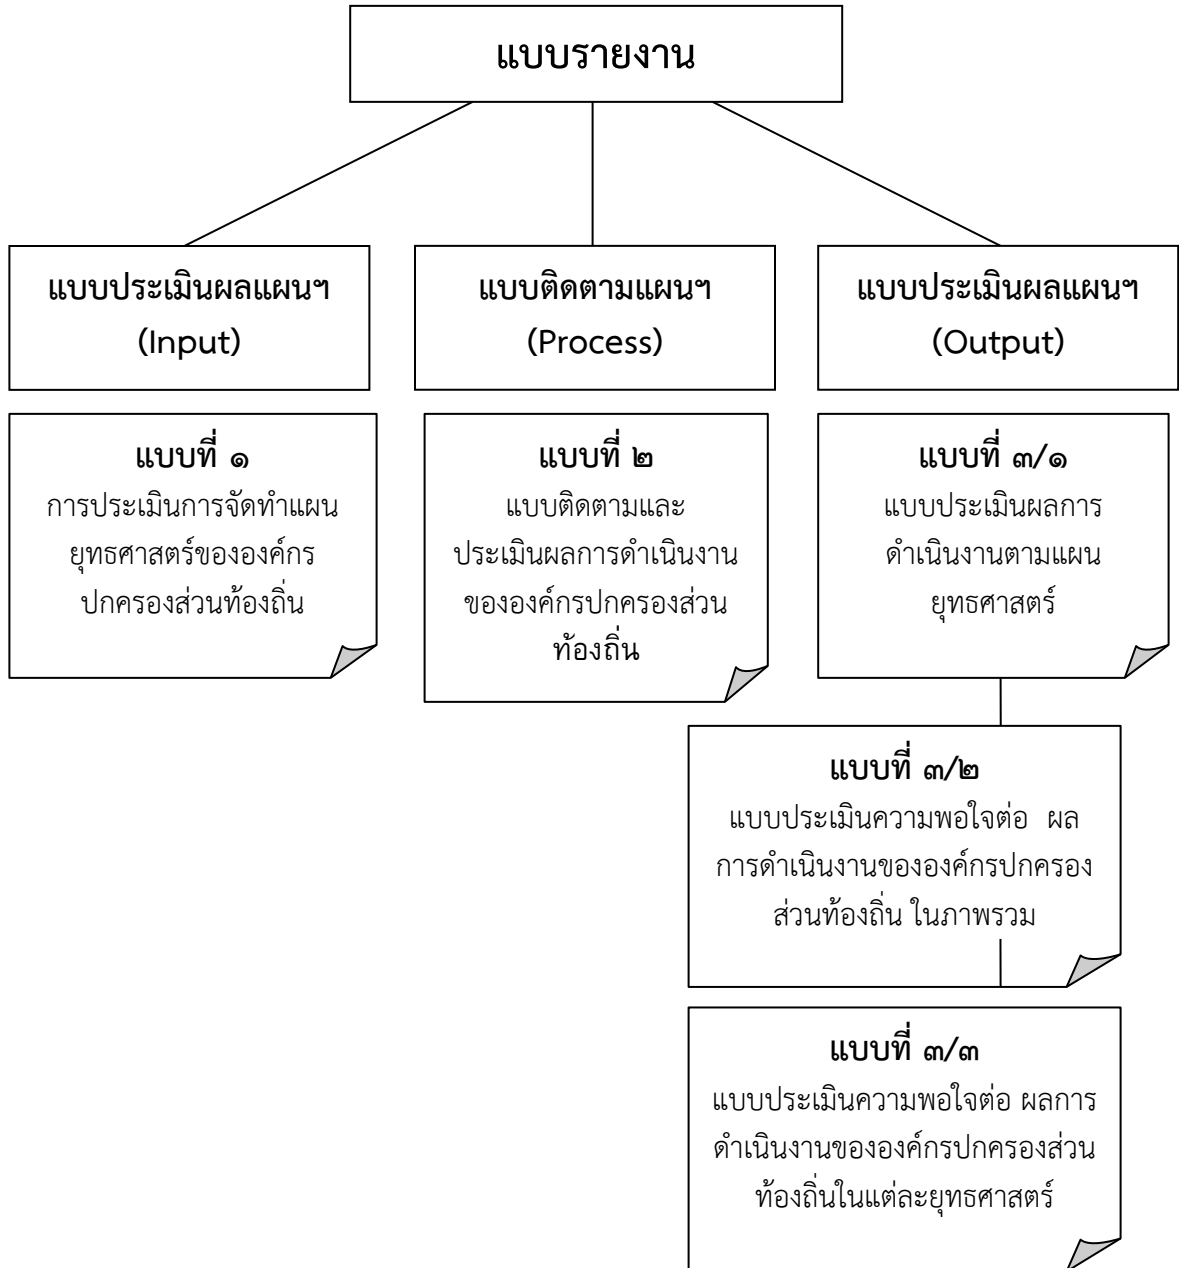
แบบรายงาน

แบบประเมินผลแผนฯ (Input)

แบบติดตามแผนฯ (Process)

แบบประเมินผลแผนฯ (Output)

แบบที่ ๑
การประเมินการจัดทำแผนยุทธศาสตร์ขององค์กรปกครองส่วนท้องถิ่น

แบบที่ ๒
แบบติดตามและประเมินผลการดำเนินงานขององค์กรปกครองส่วนท้องถิ่น

แบบที่ ๓/๑
แบบประเมินผลการดำเนินงานตามแผนยุทธศาสตร์

แบบที่ ๓/๒
แบบประเมินความพอใจต่อ ผลการดำเนินงานขององค์กรปกครองส่วนท้องถิ่น ในภาพรวม

แบบที่ ๓/๓
แบบประเมินความพอใจต่อ ผลการดำเนินงานขององค์กรปกครองส่วนท้องถิ่นในแต่ละยุทธศาสตร์